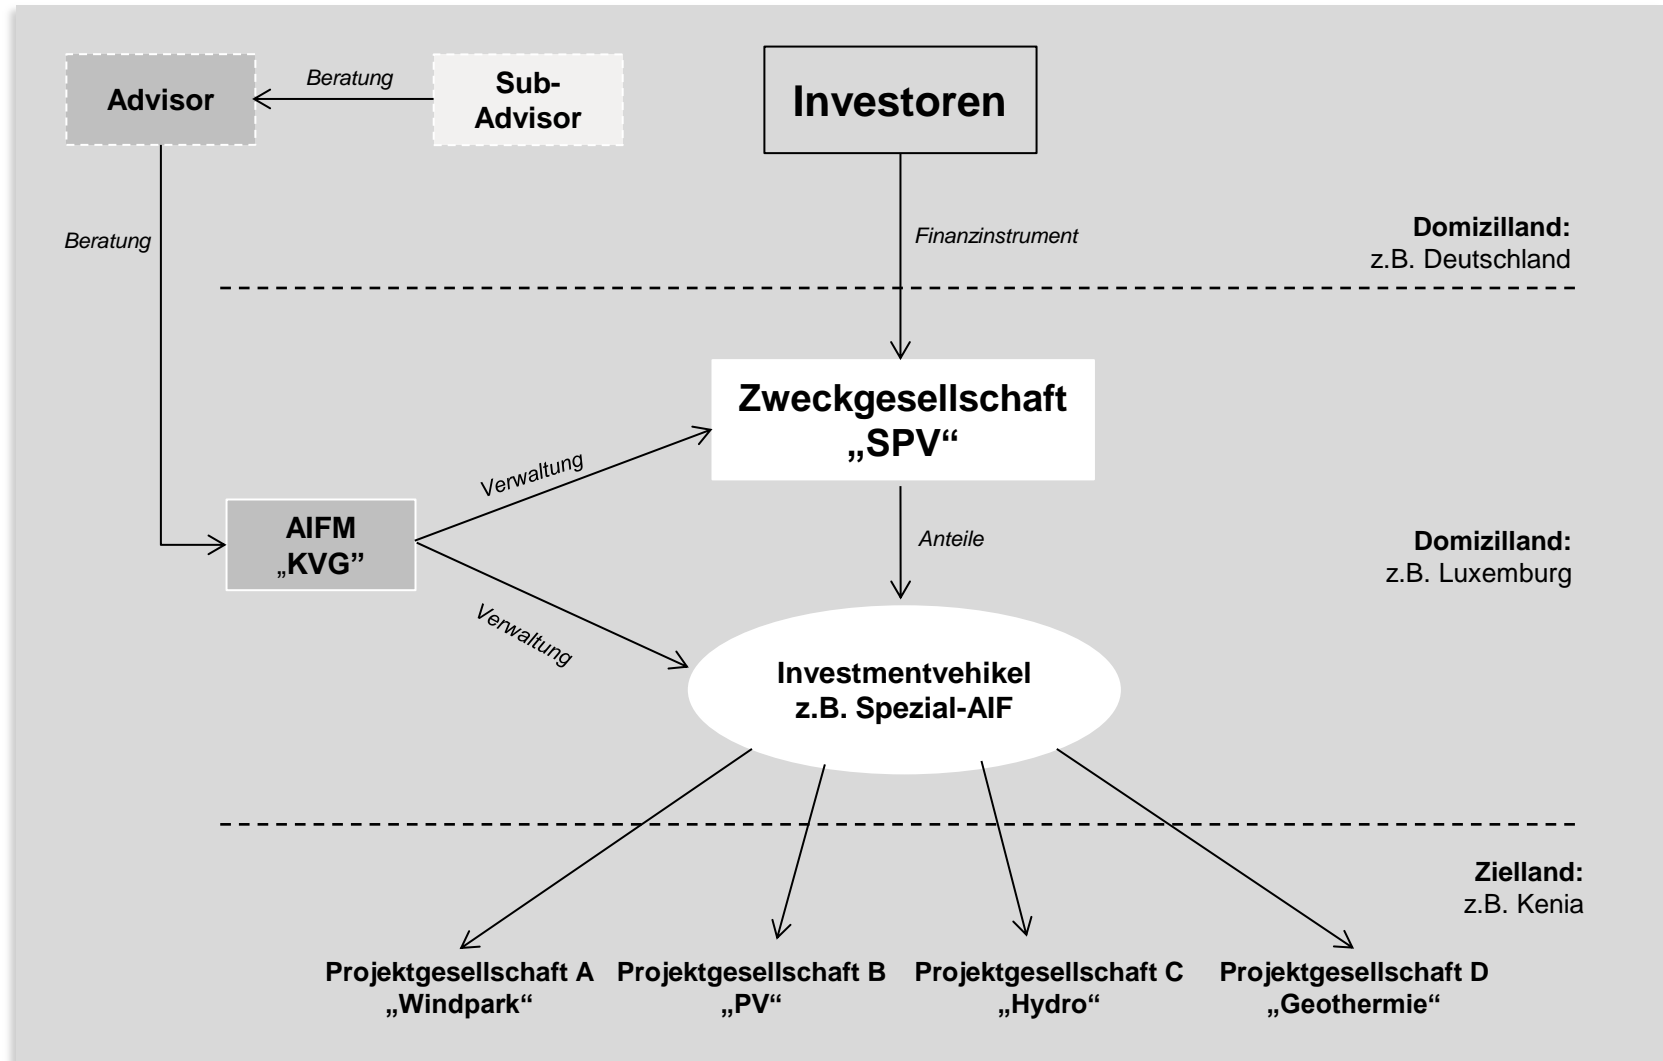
Advisor

Beratung

Sub-Advisor

Investoren

Beratung

Finanzinstrument

Domizilland:
z.B. Deutschland

Zweckgesellschaft
„SPV“

Verwaltung

AIFM
„KVG”

Anteile

Domizilland:
z.B. Luxemburg

Verwaltung

Investmentvehikel
z.B. Spezial-AIF

Zielland:
z.B. Kenia

Projektgesellschaft A
„Windpark“

Projektgesellschaft B
„PV“

Projektgesellschaft C
„Hydro“

Projektgesellschaft D
„Geothermie“